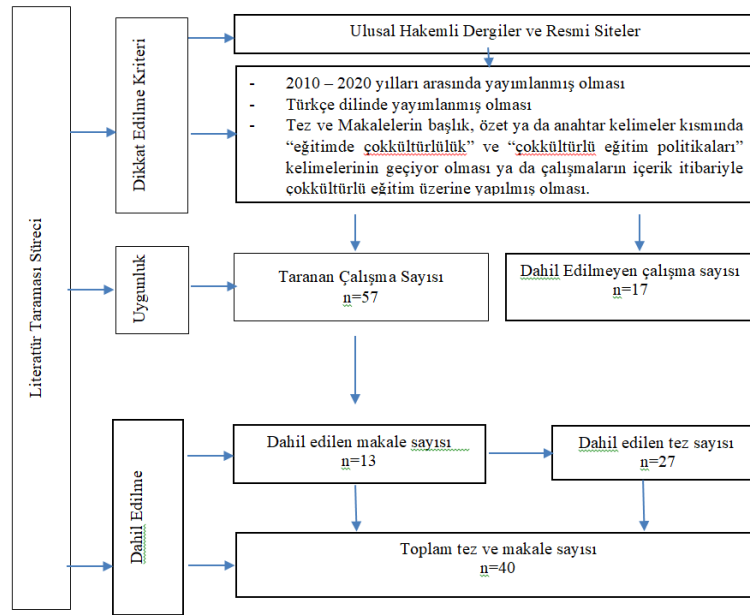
Literatür Taraması Süreci

Dikkat Edilme Kriteri

Ulusal Hakemli Dergiler ve Resmi Siteler

- 2010 – 2020 yılları arasında yayımlanmış olması
- Türkçe dilinde yayımlanmış olması
- Tez ve Makalelerin başlık, özet ya da anahtar kelimeler kısmında "eğitimde çokkültürlülük" ve "çokkültürlü eğitim politikaları" kelimelerinin geçiyor olması ya da çalışmaların içerik itibariyle çokkültürlü eğitim üzerine yapılmış olması.

Uygunluk

Taranan Çalışma Sayısı
n=57

Dahil Edilmeyen çalışma sayısı
n=17

Dahil Edilme

Dahil edilen makale sayısı
n=13

Dahil edilen tez sayısı
n=27

Toplam tez ve makale sayısı
n=40